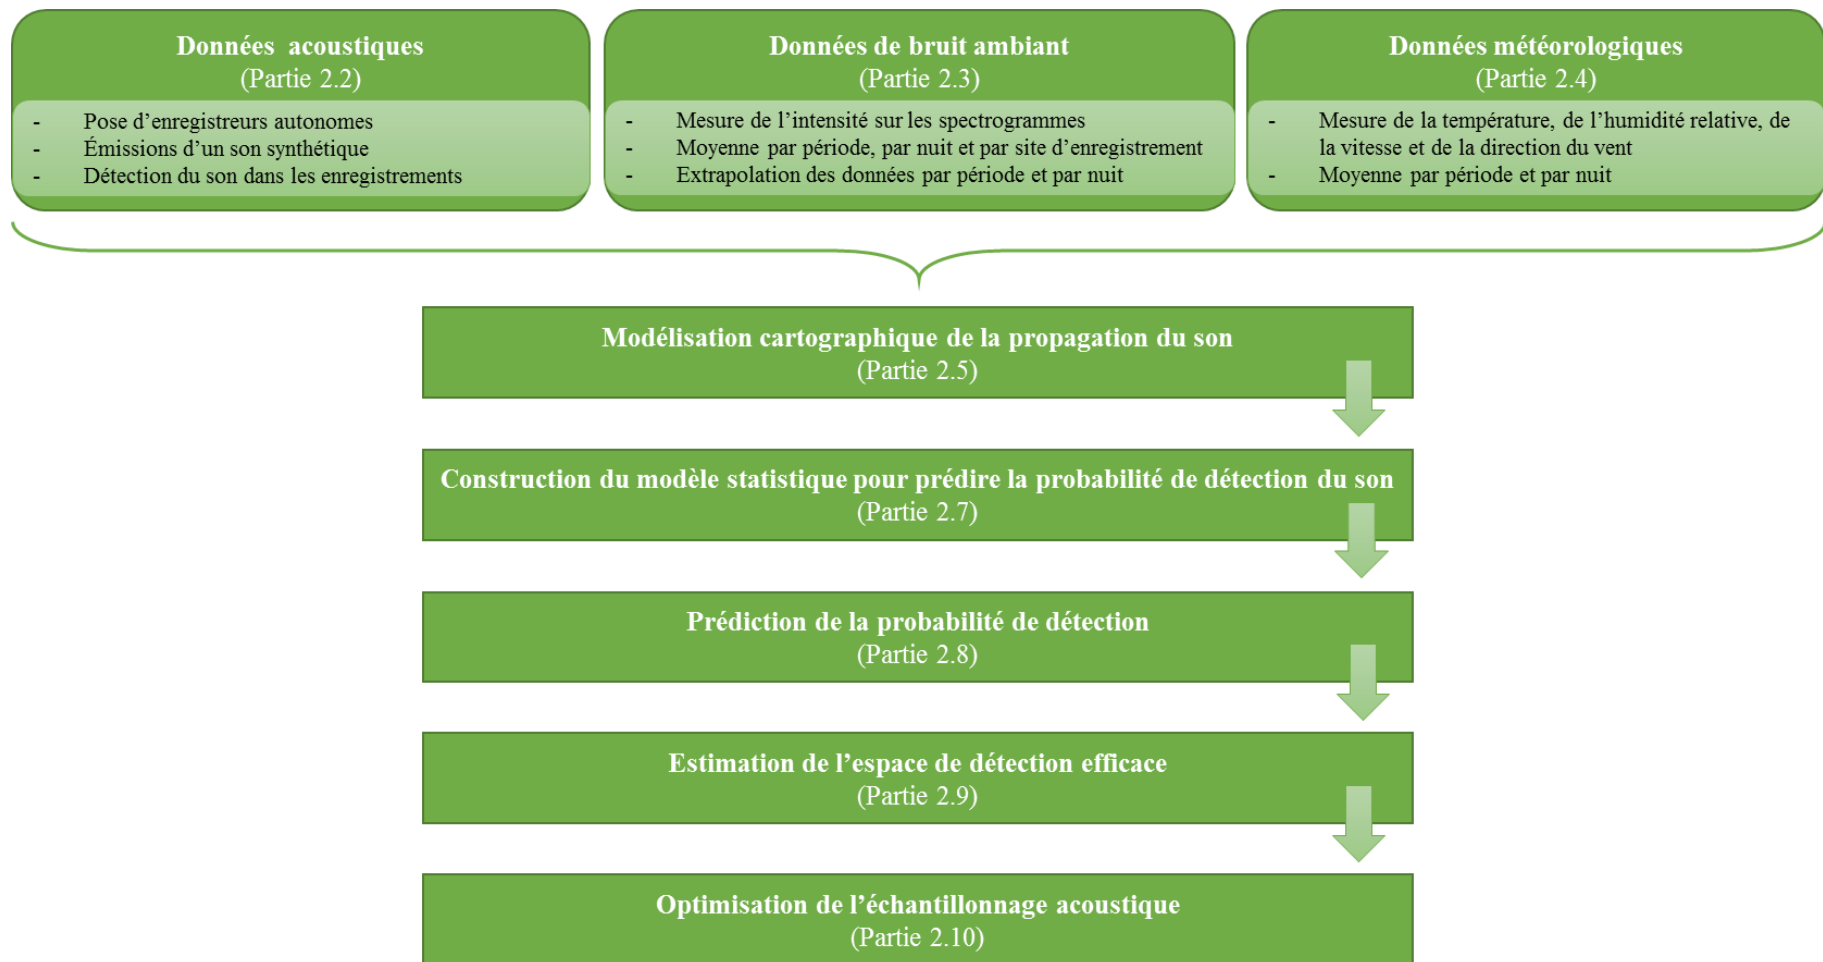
Données acoustiques
(Partie 2.2)

- Pose d’enregistreurs autonomes
- Émissions d’un son synthétique
- Détection du son dans les enregistrements

Données de bruit ambiant
(Partie 2.3)

- Mesure de l’intensité sur les spectrogrammes
- Moyenne par période, par nuit et par site d’enregistrement
- Extrapolation des données par période et par nuit

Données météorologiques
(Partie 2.4)

- Mesure de la température, de l’humidité relative, de la vitesse et de la direction du vent
- Moyenne par période et par nuit

Modélisation cartographique de la propagation du son
(Partie 2.5)

Construction du modèle statistique pour prédire la probabilité de détection du son
(Partie 2.7)

Prédiction de la probabilité de détection
(Partie 2.8)

Estimation de l’espace de détection efficace
(Partie 2.9)

Optimisation de l’échantillonnage acoustique
(Partie 2.10)